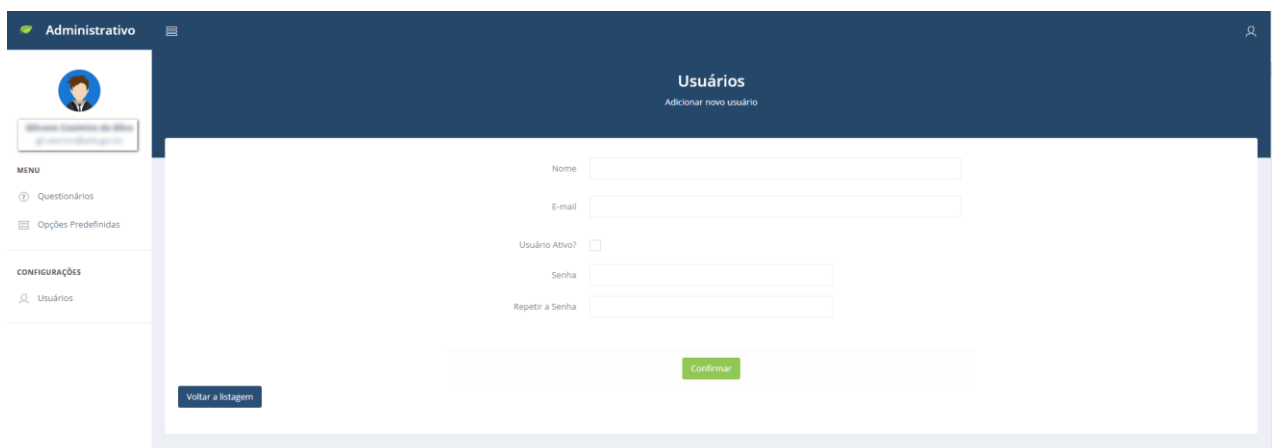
Administrativo

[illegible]
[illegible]

MENU

Questionários

Opções Predefinidas

CONFIGURAÇÕES

Usuários

Usuários
Adicionar novo usuário

Nome

E-mail

Usuário Ativo?

Senha

Repetir a Senha

Confirmar

Voltar a listagem